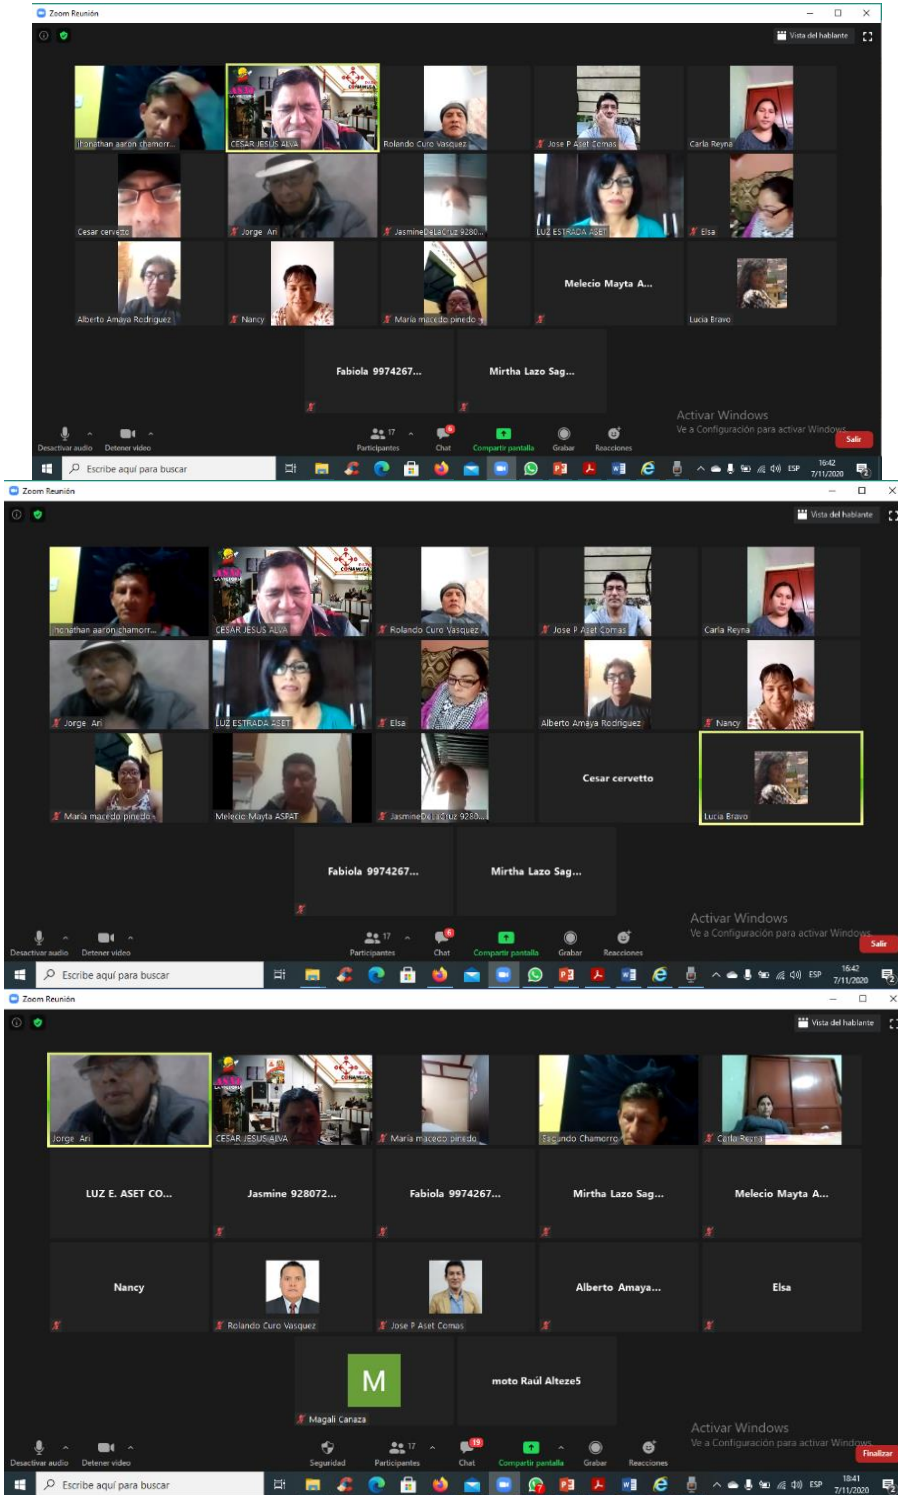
Zoom Reunión

Vista del hablante

Jhonathan aaron chamorr...
CESAR JESUS ALVA
Rolando Curo Vasquez
Jose P Aset Comas
Carla Reyna
Cesar cervetto
Jorge Ari
JasmineDeLaCruz 9280...
LUZ ESTRADA ASET
Elsa
Alberto Amaya Rodriguez
Nancy
María macedo pinedo
Melecio Mayta A...
Lucia Bravo
Fabiola 9974267...
Mirtha Lazo Sag...

Activar Windows
Ve a Configuración para activar Windows.

Desactivar audio
Detener video
17
Participantes
Chat
Compartir pantalla
Grabar
Reacciones
Salir

Escribe aquí para buscar
ESP
16:42
7/11/2020

Zoom Reunión

Vista del hablante

Jhonathan aaron chamorr...
CESAR JESUS ALVA
Rolando Curo Vasquez
Jose P Aset Comas
Carla Reyna
Jorge Ari
LUZ ESTRADA ASET
Elsa
Alberto Amaya Rodriguez
Nancy
María macedo pinedo
Melecio Mayta ASPAT
JasmineDeLaCruz 9280...
Cesar cervetto
Lucia Bravo
Fabiola 9974267...
Mirtha Lazo Sag...

Activar Windows
Ve a Configuración para activar Windows.

Desactivar audio
Detener video
17
Participantes
Chat
Compartir pantalla
Grabar
Reacciones
Salir

Escribe aquí para buscar
ESP
16:42
7/11/2020

Zoom Reunión

Vista del hablante

Jorge Ari
CESAR JESUS ALVA
María macedo pinedo
Segundo Chamorro
Carla Reyna
LUZ E. ASET CO...
Jasmine 928072...
Fabiola 9974267...
Mirtha Lazo Sag...
Melecio Mayta A...
Nancy
Rolando Curo Vasquez
Jose P Aset Comas
Alberto Amaya...
Elsa
M
Magali Canaza
moto Raúl Alteze5

Activar Windows
Ve a Configuración para activar Windows.

Desactivar audio
Detener video
Seguridad
17
Participantes
19
Chat
Compartir pantalla
Grabar
Reacciones
Finalizar

Escribe aquí para buscar
ESP
18:41
7/11/2020